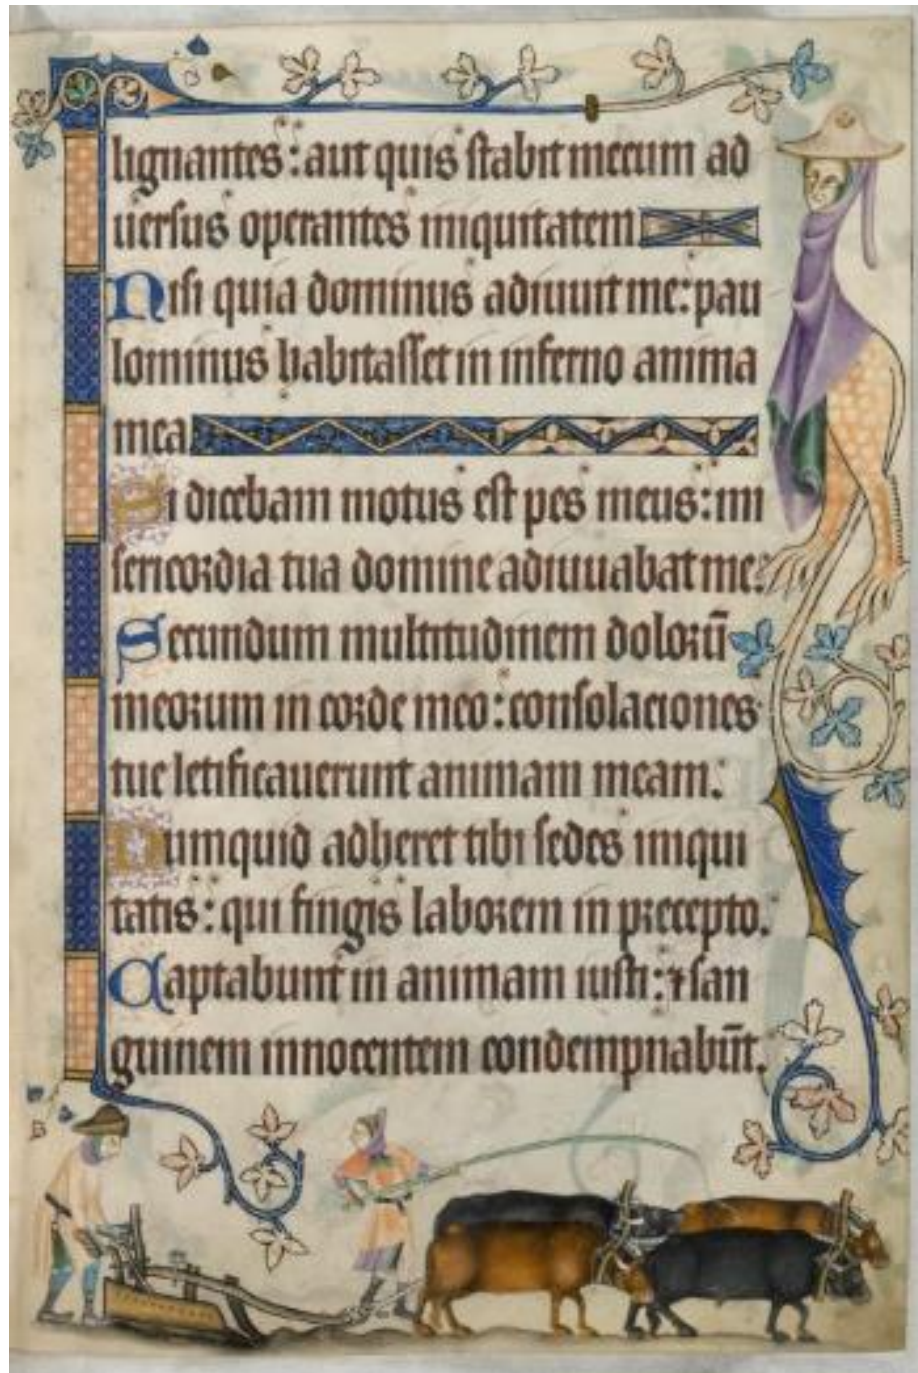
lignantes: aut quis ſtabit mecum ad uerſus operantes iniquitatem
Niſi quia dominus adiuuit me: pau lominus habitaſſet in inferno anima mea
Si dicebam motus eſt pes meus: mi ſericordia tua domine adiuuabat me.
Secundum multitudinem dolorū meorum in corde meo: conſolaciones tue letificauerunt animam meam.
Numquid adheret tibi ſedes iniqui tatis: qui fingis laborem in precepto.
Captabunt in animam iuſti: ⁊ ſan guinem innocentem condempnabūt.